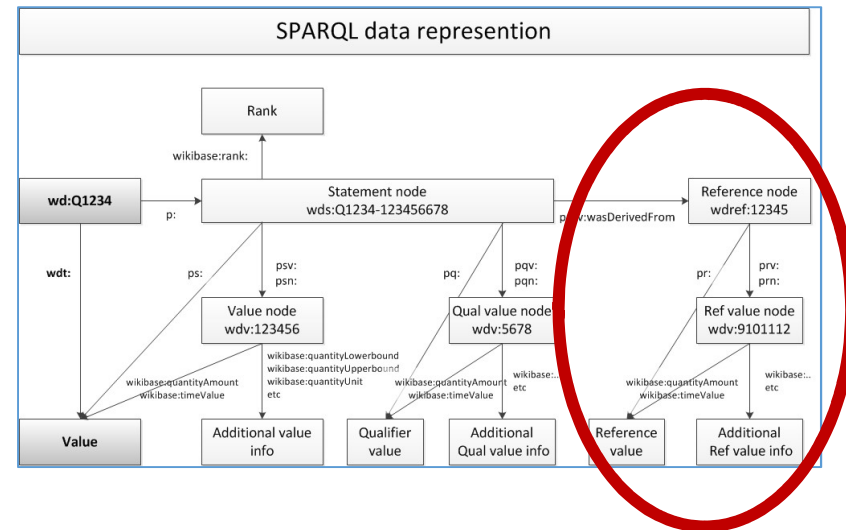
SPARQL data represention

Rank

wikibase:rank:

wd:Q1234

p:

Statement node
wds:Q1234-123456678

p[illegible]v:wasDerivedFrom

Reference node
wdref:12345

wdt:

ps:

psv:
psn:

pq:

pqv:
pqn:

pr:

prv:
prn:

Value node
wdv:123456

Qual value node
wdv:5678

Ref value node
wdv:9101112

wikibase:quantityAmount
wikibase:timeValue

wikibase:quantityLowerbound
wikibase:quantityUpperbound
wikibase:quantityUnit
etc

wikibase:quantityAmount
wikibase:timeValue

wikibase:...
etc

wikibase:quantityAmount
wikibase:timeValue

wikibase:...
etc

Value

Additional value info

Qualifier value

Additional Qual value info

Reference value

Additional Ref value info